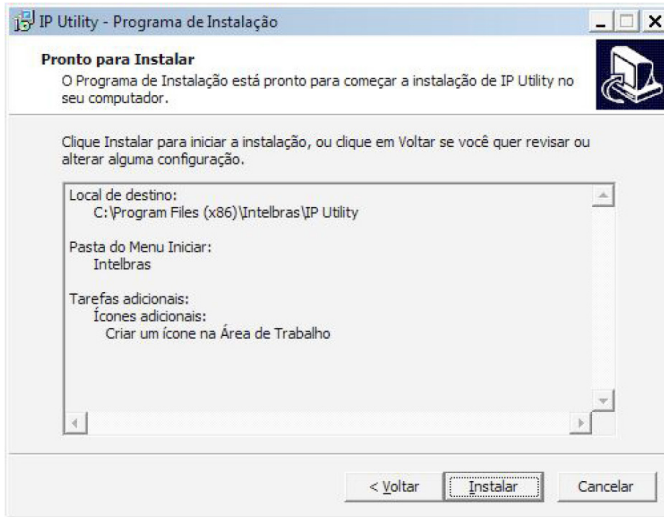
IP Utility - Programa de Instalação

Pronto para Instalar
O Programa de Instalação está pronto para começar a instalação de IP Utility no seu computador.

Clique Instalar para iniciar a instalação, ou clique em Voltar se você quer revisar ou alterar alguma configuração.

Local de destino:
C:\Program Files (x86)\Intelbras\IP Utility

Pasta do Menu Iniciar:
Intelbras

Tarefas adicionais:
Ícones adicionais:
Criar um ícone na Área de Trabalho

< Voltar
Instalar
Cancelar